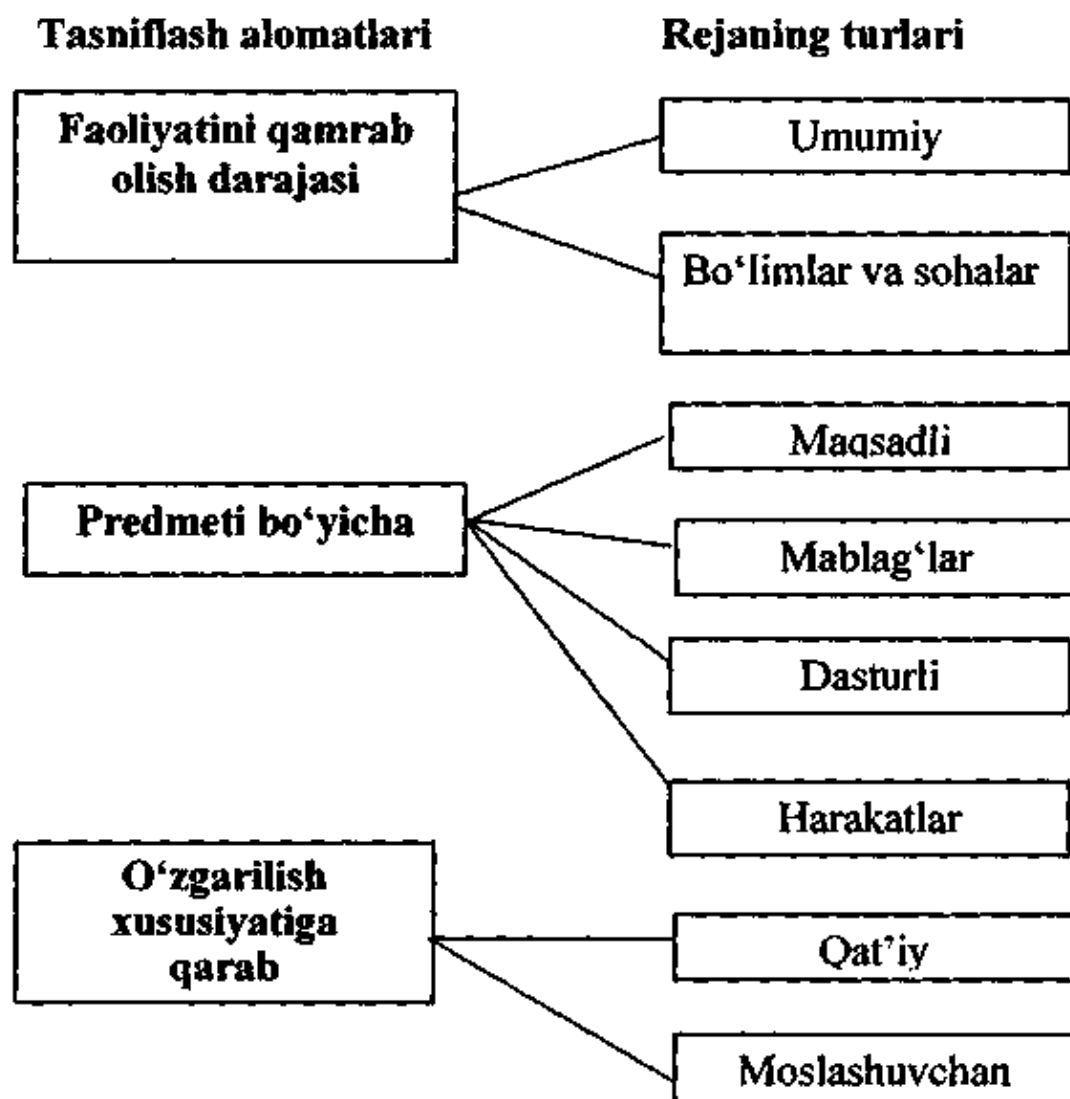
Tasniflash alomatlari

Rejaning turlari

Faoliyatini qamrab olish darajasi

Umumiy

Bo'limlar va sohalar

Predmeti bo'yicha

Maqsadli

Mablag'lar

Dasturli

Harakatlar

O'zgarilish xususiyatiga qarab

Qat'iy

Moslashuvchan